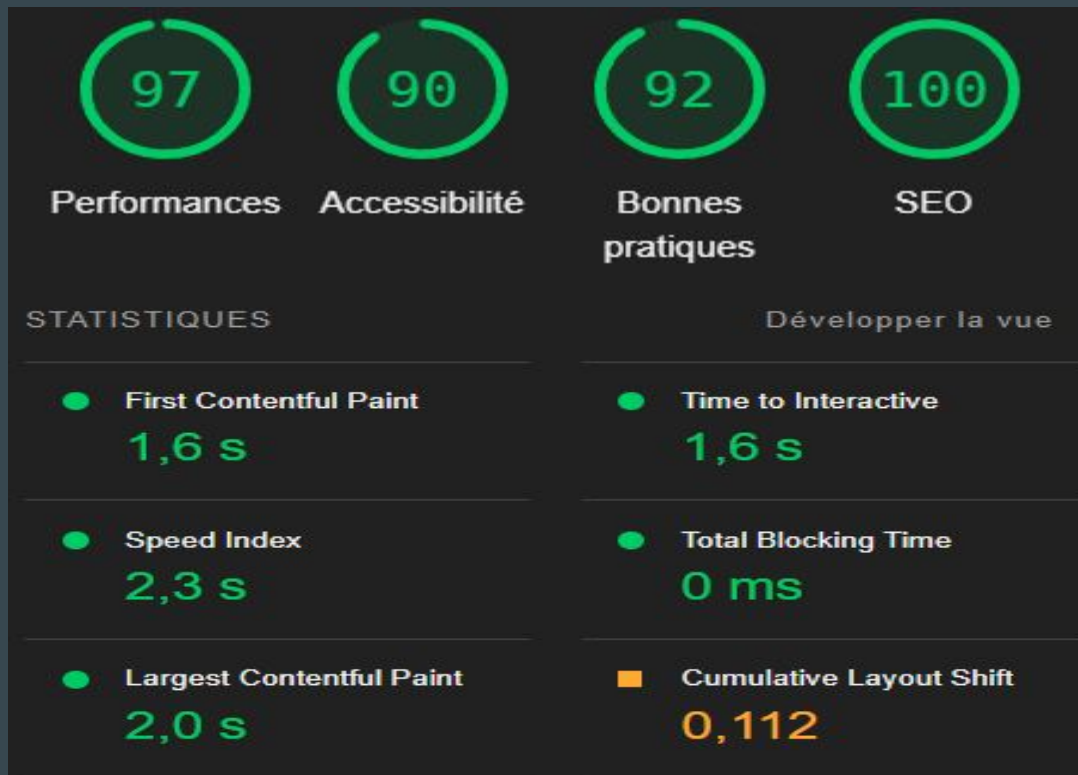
97
Performances

90
Accessibilité

92
Bonnes pratiques

100
SEO

STATISTIQUES

Développer la vue

First Contentful Paint
1,6 s

Time to Interactive
1,6 s

Speed Index
2,3 s

Total Blocking Time
0 ms

Largest Contentful Paint
2,0 s

Cumulative Layout Shift
0,112